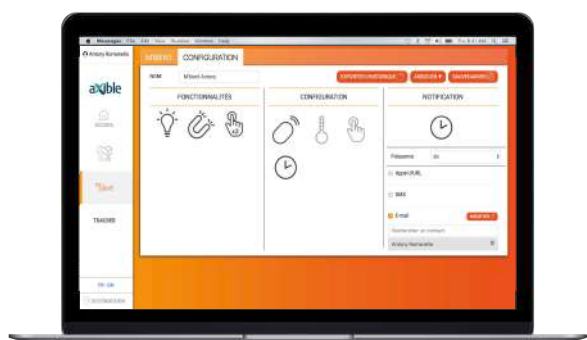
Messenger
Antony Ramanala
axible
ACCUEIL
TRACKER
CONFIGURATION
NOM
EXPORTER L'HISTORIQUE
ANNULER
SAUVEGARDER
FONCTIONNALITÉS
CONFIGURATION
NOTIFICATION
Fréquence
Appel URL
SMS
E-mail
AJOUTER
Rechercher un contact
Antony Ramanala
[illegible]
DECONNEXION